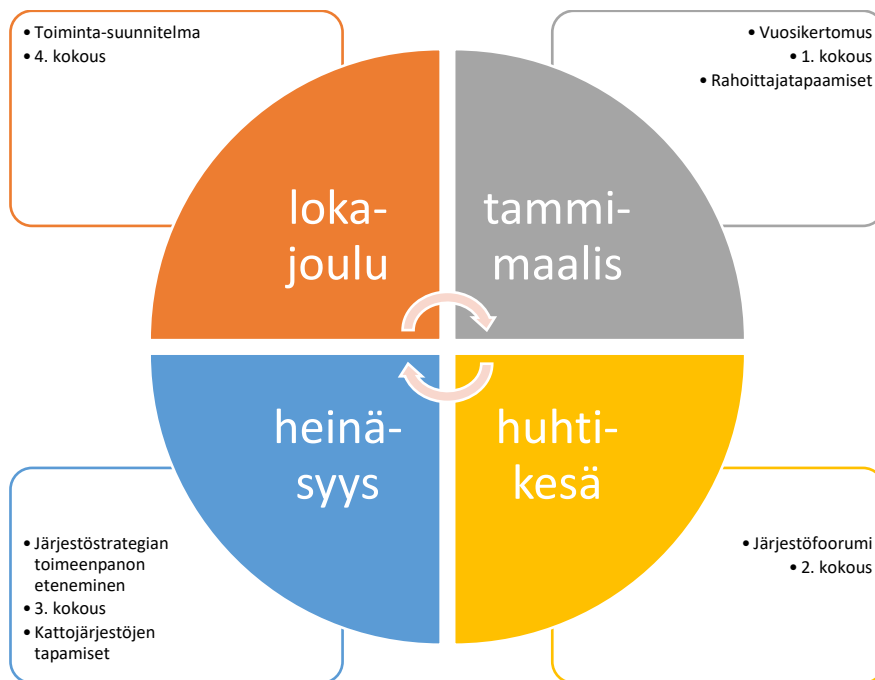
• Toiminta-suunnitelma
• 4. kokous

• Vuosikertomus
• 1. kokous
• Rahoittajatapaamiset

loka-
joulu

tammi-
maalis

heinä-
syys

huhti-
kesä

• Järjestöstrategian toimeenpanon eteneminen
• 3. kokous
• Kattojärjestöjen tapamiset

• Järjestöfoorumi
• 2. kokous